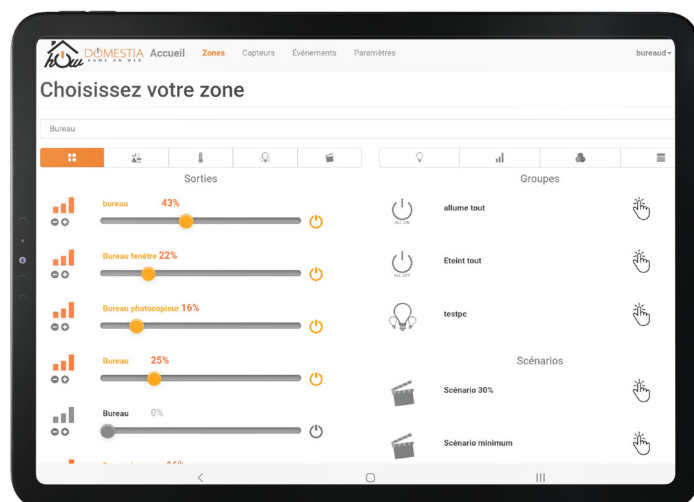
DOMESTIA
HOME ON WEB
Accueil Zones Capteurs Événements Paramètres bureaud

Choisissez votre zone

Bureau

Sorties

bureau 43%

Bureau fenêtre 22%

Bureau photocopieur 16%

Bureau 25%

Bureau 0%

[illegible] 16%

Groupes

ALL ON
allume tout

ALL OFF
Eteint tout

testpc

Scénarios

Scénario 30%

Scénario minimum